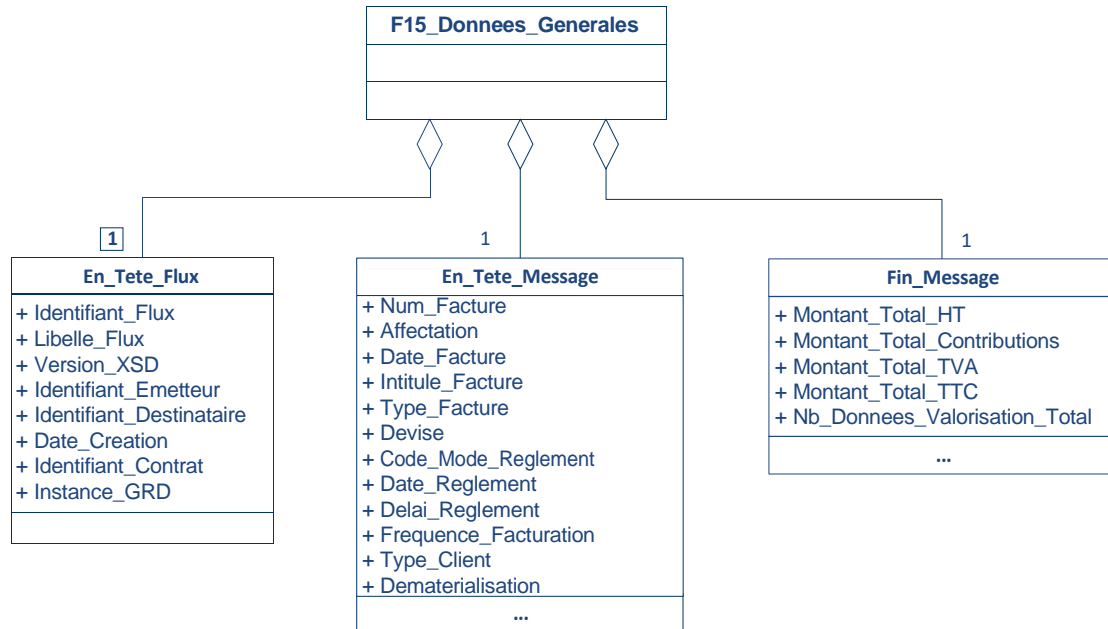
F15_Donnees_Generales

1

En_Tete_Flux

+ Identifiant_Flux
+ Libelle_Flux
+ Version_XSD
+ Identifiant_Emetteur
+ Identifiant_Destinataire
+ Date_Creation
+ Identifiant_Contrat
+ Instance_GRD

1

En_Tete_Message

+ Num_Facture
+ Affectation
+ Date_Facture
+ Intitule_Facture
+ Type_Facture
+ Devise
+ Code_Mode_Reglement
+ Date_Reglement
+ Delai_Reglement
+ Frequence_Facturation
+ Type_Client
+ Dematerialisation

...

1

Fin_Message

+ Montant_Total_HT
+ Montant_Total_Contributions
+ Montant_Total_TVA
+ Montant_Total_TTC
+ Nb_Donnees_Valorisation_Total

...